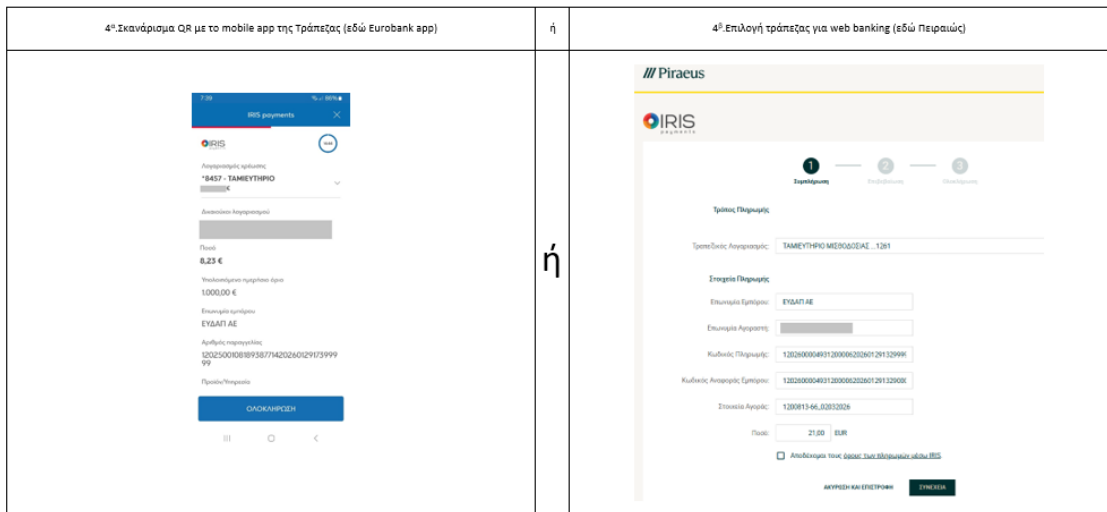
| 4α.Σκανάρισμα QR με το mobile app της Τράπεζας (εδώ Eurobank app) | ή | 4β.Επιλογή τράπεζας για web banking (εδώ Πειραιώς) |
|---|---|---|
| 7:39 IRIS payments IRIS Λογαριασμός χρέωσης \*8457 - ΤΑΜΙΕΥΤΗΡΙΟ € Δικαιούχοι λογαριασμού Ποσό 8,23 € Υπολειπόμενο ημερήσιο όριο 1.000,00 € Επωνυμία εμπόρου ΕΥΔΑΠ ΑΕ Αριθμός παραγγελίας 120250010818938771420260129173999 99 Προϊόν/Υπηρεσία ΟΛΟΚΛΗΡΩΣΗ | ή | Piraeus IRIS payments 1 2 3 Συμπλήρωση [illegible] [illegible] Τρόπος Πληρωμής Τραπεζικός Λογαριασμός: ΤΑΜΙΕΥΤΗΡΙΟ ΜΙΣΘΟΔΟΣΙΑΣ ...1261 Στοιχεία Πληρωμής Επωνυμία Εμπόρου: ΕΥΔΑΠ ΑΕ Επωνυμία Αγοραστή: Κωδικός Πληρωμής: 1202600004931200006202601291329991 Κωδικός Αναφοράς Εμπόρου: 1202600004931200006202601291329008 Στοιχεία Αγοράς: 1200813-66_02032026 Ποσό: 21,00 EUR Αποδέχομαι τους όρους των πληρωμών μέσω IRIS ΑΚΥΡΩΣΗ ΚΑΙ ΕΠΙΣΤΡΟΦΗ ΣΥΝΕΧΕΙΑ |